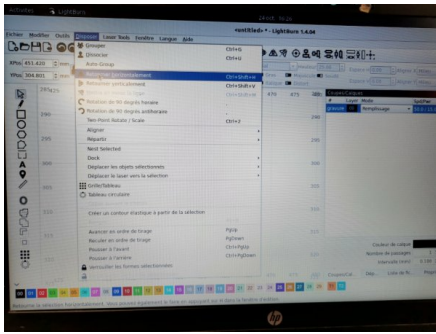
Activities LightBurn

<untitled> • - LightBurn 1.4.04

Fichier Modifier Outils Disposer Laser Tools Fenêtre Langue Aide

Grouper Ctrl+G
Dissocier Ctrl+U
Auto-Group
Refléter horizontalement Ctrl+Shift+H
Refléter verticalement Ctrl+Shift+V
Flip Vertical (Sans Copie) Ctrl+Shift+W
Rotation de 90 degrés horaire
Rotation de 90 degrés antihoraire
Two-Point Rotate / Scale Ctrl+2
Aligner
Répartir
Nest Selected
Dock
Déplacer les objets sélectionnés
Déplacer le laser vers la sélection
Grille/Tableau
Tableau circulaire
Créer un contour élastique à partir de la sélection
Avancer en ordre de tirage PgUp
Reculer en ordre de tirage PgDown
Pousser à l'avant Ctrl+PgUp
Pousser à l'arrière Ctrl+PgDown
Verrouiller les formes sélectionnées

XPos 451.420
YPos 304.801

Coupes/Calques
# Layer Mode Spd/Pwr
Remplissage

Couleur du calque
Nombre de passages
Intervalle entre

Reflète la sélection horizontalement